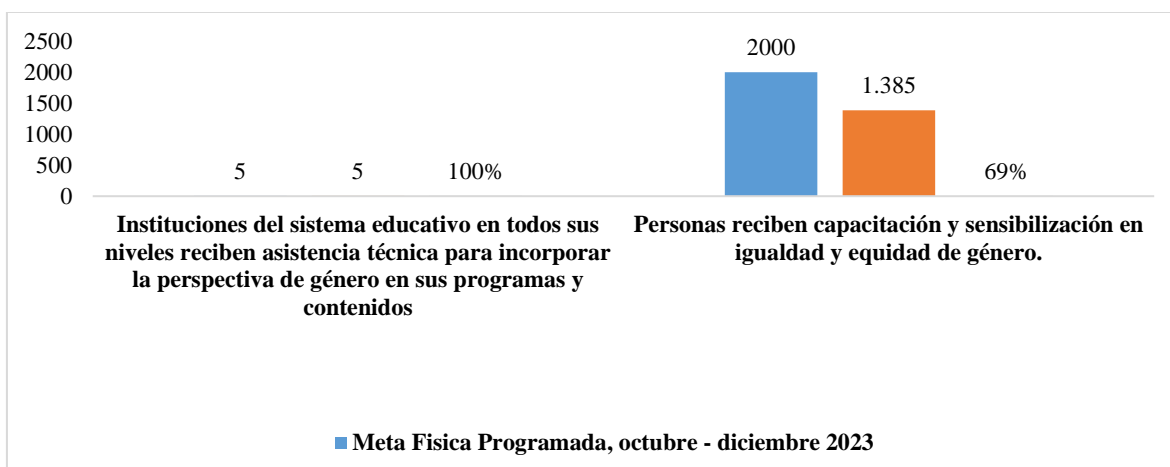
2500
2000
1500
1000
500
0

5 5 100%

2000 1.385 69%

Instituciones del sistema educativo en todos sus niveles reciben asistencia técnica para incorporar la perspectiva de género en sus programas y contenidos

Personas reciben capacitación y sensibilización en igualdad y equidad de género.

Meta Fisica Programada, octubre - diciembre 2023